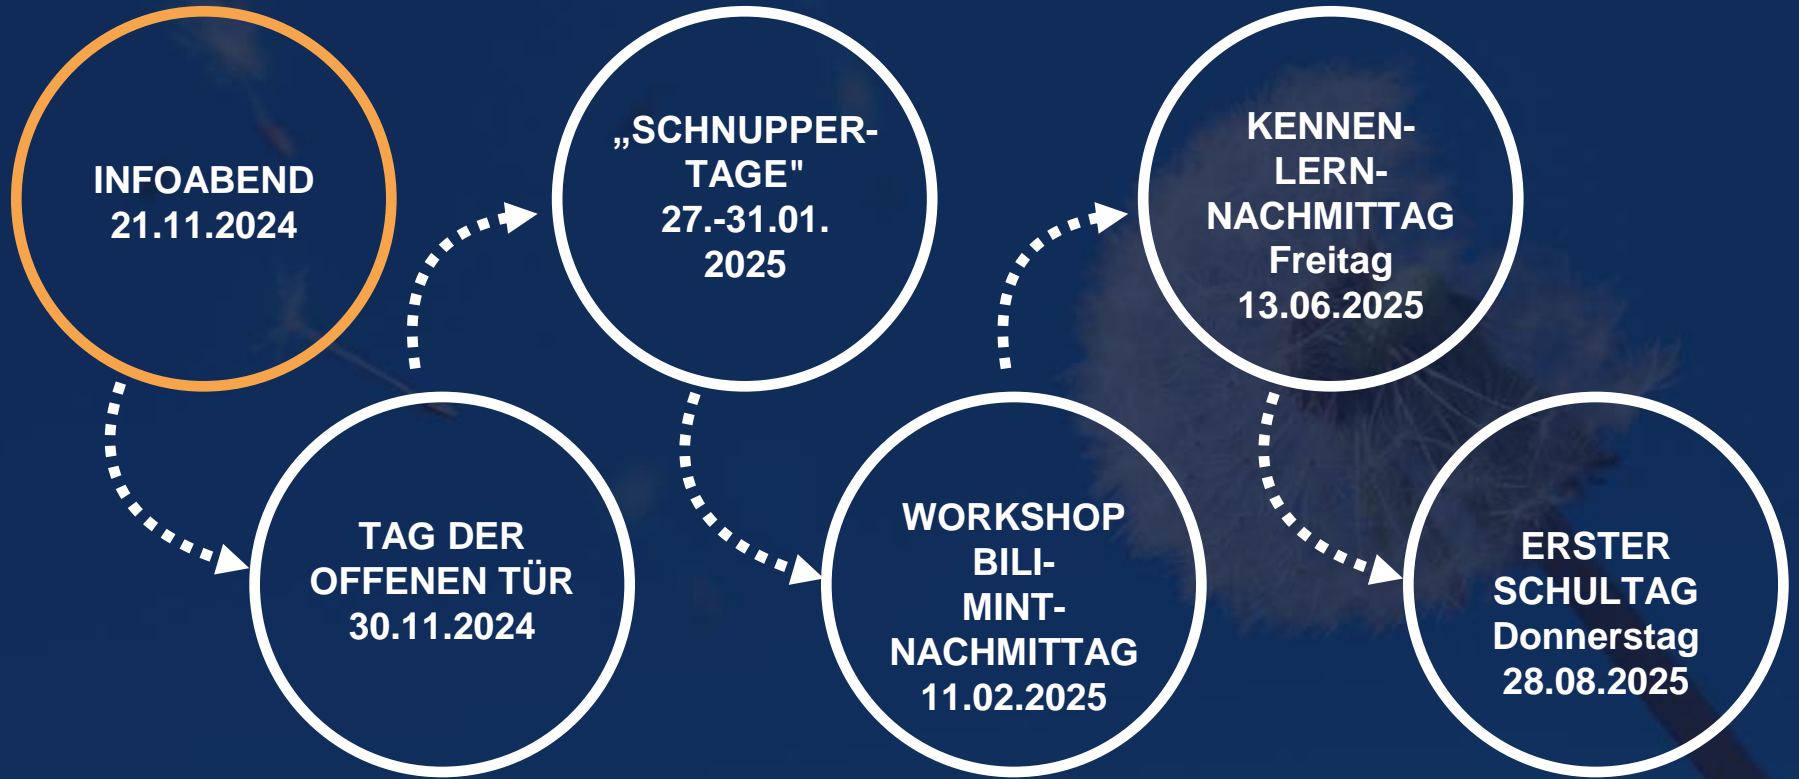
INFOABEND
21.11.2024

TAG DER
OFFENEN TÜR
30.11.2024

„SCHNUPPER-
TAGE"
27.-31.01.
2025

WORKSHOP
BILI-
MINT-
NACHMITTAG
11.02.2025

KENNEN-
LERN-
NACHMITTAG
Freitag
13.06.2025

ERSTER
SCHULTAG
Donnerstag
28.08.2025